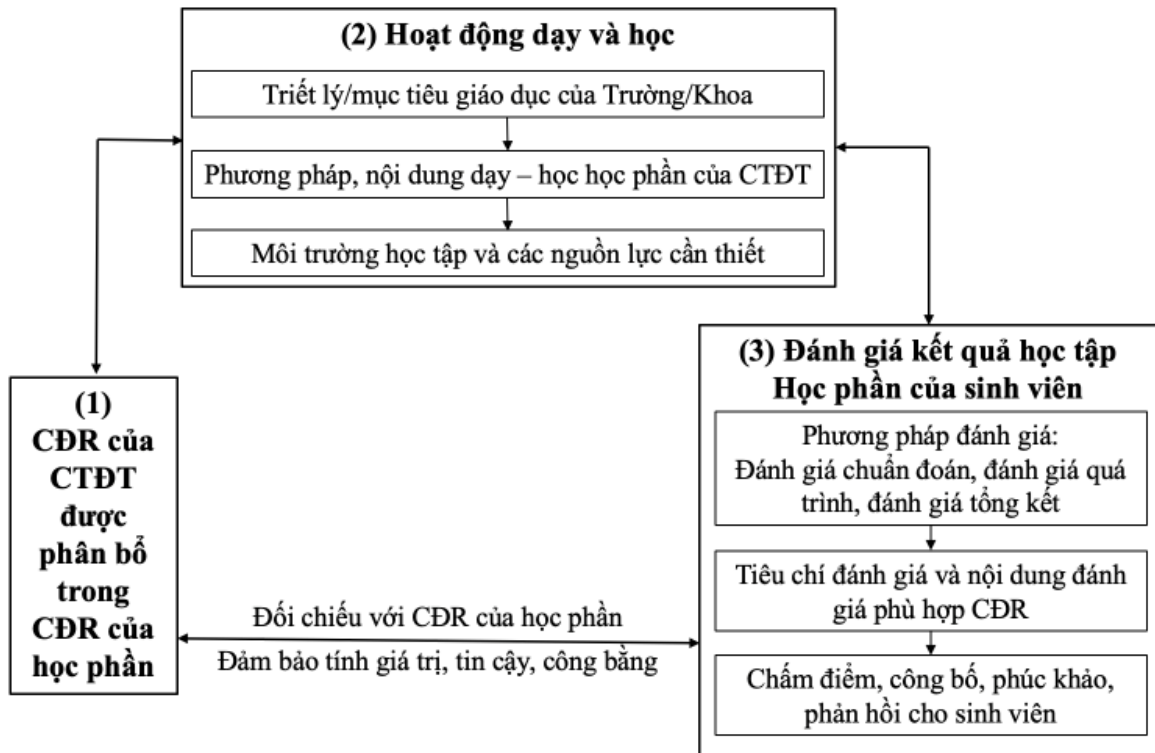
(2) Hoạt động dạy và học

Triết lý/mục tiêu giáo dục của Trường/Khoa

Phương pháp, nội dung dạy – học học phần của CTĐT

Môi trường học tập và các nguồn lực cần thiết

(1) CĐR của CTĐT được phân bổ trong CĐR của học phần

Đối chiếu với CĐR của học phần

Đảm bảo tính giá trị, tin cậy, công bằng

(3) Đánh giá kết quả học tập Học phần của sinh viên

Phương pháp đánh giá: Đánh giá chuẩn đoán, đánh giá quá trình, đánh giá tổng kết

Tiêu chí đánh giá và nội dung đánh giá phù hợp CĐR

Chấm điểm, công bố, phúc khảo, phản hồi cho sinh viên